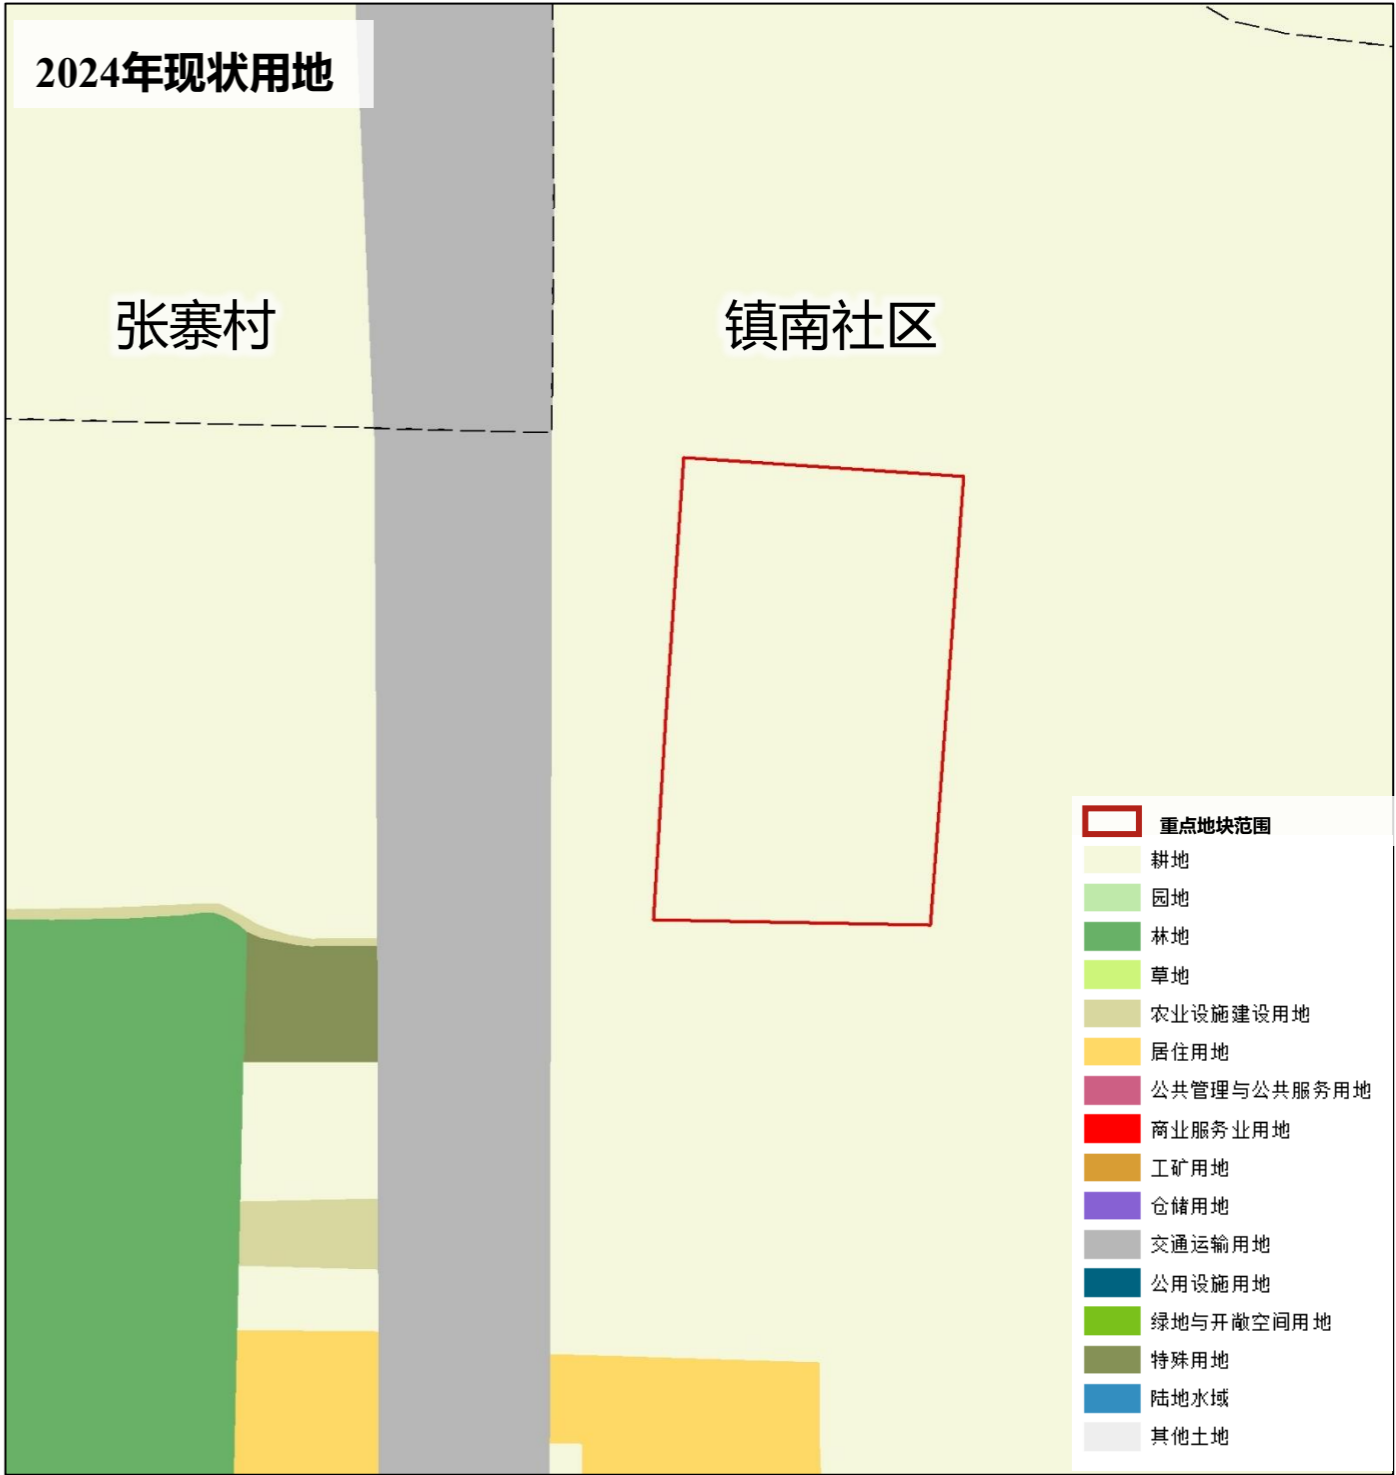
2024年现状用地

张寨村

镇南社区

重点地块范围
耕地
园地
林地
草地
农业设施建设用地
居住用地
公共管理与公共服务用地
商业服务业用地
工矿用地
仓储用地
交通运输用地
公用设施用地
绿地与开敞空间用地
特殊用地
陆地水域
其他土地